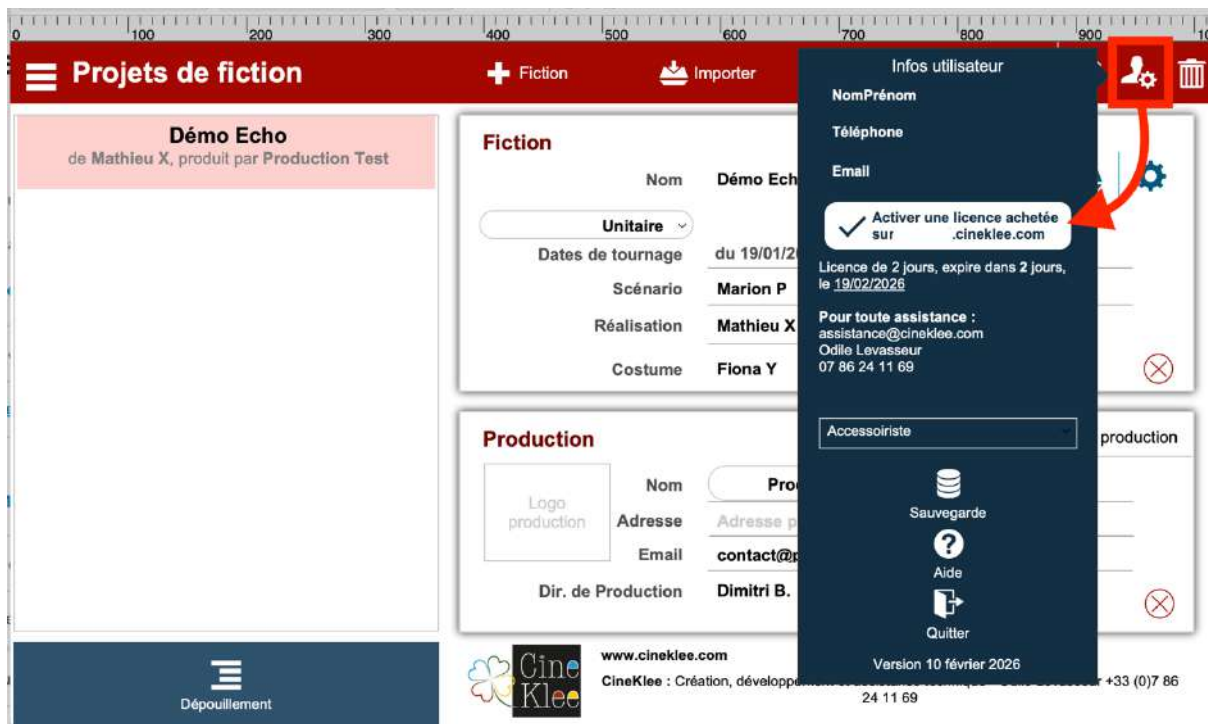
0 100 200 300 400 500 600 700 800 900

Projets de fiction

Fiction

Importer

Infos utilisateur

NomPrénom

Téléphone

Email

Activer une licence achetée sur .cineklee.com

Licence de 2 jours, expire dans 2 jours, le 19/02/2026

Pour toute assistance :
assistance@cineklee.com
Odile Levasseur
07 86 24 11 69

Accessoiriste

Sauvegarde

Aide

Quitter

Version 10 février 2026

Démo Echo
de Mathieu X, produit par Production Test

Fiction

Nom Démo Ech

Unitaire

Dates de tournage du 19/01/2

Scénario Marion P

Réalisation Mathieu X

Costume Fiona Y

Production

production

Logo production

Nom Pro

Adresse Adresse p

Email contact@p

Dir. de Production Dimitri B.

Dépouillement

Cine Klee

www.cineklee.com

CineKlee : Création, développ +33 (0)7 86 24 11 69